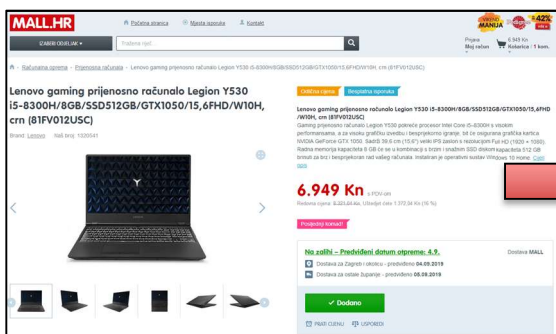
MALL.HR

Početna stranica  Mjesta isporuke  Kontakt

IZABERI ODJELJAK ▾  Traženi riječ

Prijava Moj račun  6.949 Kn Košarica / 1 kom.

Računalna oprema › Prijenosna računala › Lenovo gaming prijenosno računalo Legion Y530 i5-8300H/8GB/SSD512GB/GTX1050/15,6FHD/W10H, crn (81FV012USC)

Lenovo gaming prijenosno računalo Legion Y530 i5-8300H/8GB/SSD512GB/GTX1050/15,6FHD/W10H, crn (81FV012USC)

Brand: Lenovo  Naš broj: 1320041

Odlična cijena  Besplatna isporuka

Lenovo gaming prijenosno računalo Legion Y530 i5-8300H/8GB/SSD512GB/GTX1050/15,6FHD /W10H, crn (81FV012USC)

Gaming prijenosno računalo Lenovo Legion Y530 pokreće procesor Intel Core i5-8300H s visokim performansama, a za visoku grafičku izvedbu i besprijekorno igranje, bit će osigurana grafička kartica NVIDIA GeForce GTX1050. Sadrži 39.6 cm (15.6") veliki IPS zaslon s rezolucijom Full HD (1920 × 1080). Radna memorija kapaciteta 8 GB će se u kombinaciji s brzim i snažnim SSD diskom kapaciteta 512 GB brinuti za brz i besprijekoran rad vašeg računala. Instaliran je operativni sustav Windows 10 Home. Cijeli opis

6.949 Kn s PDV-om

Redovna cijena: 8.321,84 Kn. Ušteđet ćete 1.372,84 Kn (16 %)

Prijenosni kalkulator

Na zalihi – Predviđeni datum otpreme: 4.9.  Dostava MALL

Dostava za Zagreb i okolicu - predviđeno 04.09.2019

Dostava za ostale županije - predviđeno 05.09.2019

✓ Dodano

PRATI CIJENU  USPOREDI